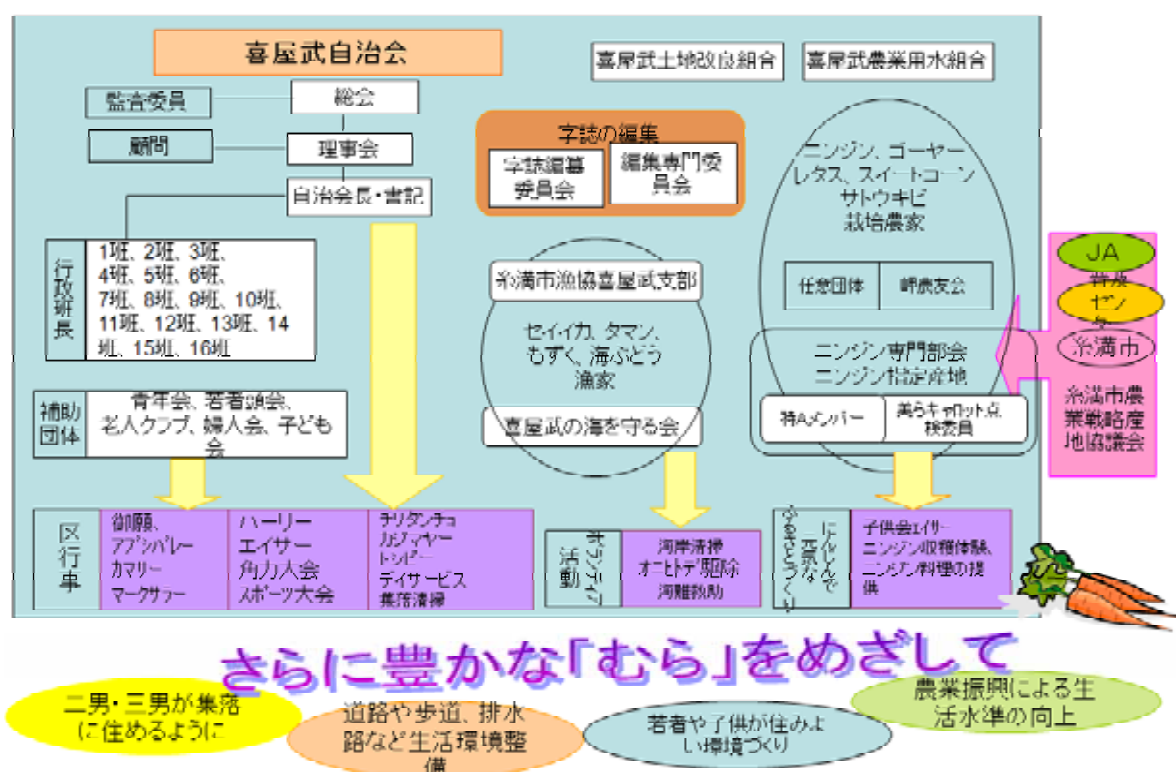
喜屋武自治会

喜屋武土地改良組合

喜屋武農業用水組合

監査委員

総会

顧問

理事会

自治会長・書記

字誌の編集

字誌編纂委員会

編集専門委員会

ニンジン、ゴーヤー
レタス、スイートコーン
サトウキビ
栽培農家

任意団体

岬農友会

行政班長

1班、2班、3班、
4班、5班、6班、
7班、8班、9班、10班、
11班、12班、13班、14班、15班、16班

糸満市漁協喜屋武支部

セイイカ、タマン、
もずく、海ぶどう
漁家

喜屋武の海を守る会

ニンジン専門部会
ニンジン拠点産地

特Aメンバー

美らキャロット点検委員

JA

普及センター

糸満市

糸満市農業戦略産地協議会

補助団体

青年会、若者頭会、
老人クラブ、婦人会、子ども会

区行事

御願、
アブシバレー
カマリー
マークサラー

ハーリー
エイサー
角力大会
スポーツ大会

チリタンチョ
カジマヤー
トシビー
デイサービス
集落清掃

ボランティア活動

海岸清掃
オニヒトデ駆除
海難救助

にんじんで元気なふるさとづくり

子供会エイサー
ニンジン収穫体験、
ニンジン料理の提供

さらに豊かな「むら」をめざして

二男・三男が集落に住めるように

道路や歩道、排水路など生活環境整備

若者や子供が住みよい環境づくり

農業振興による生活水準の向上